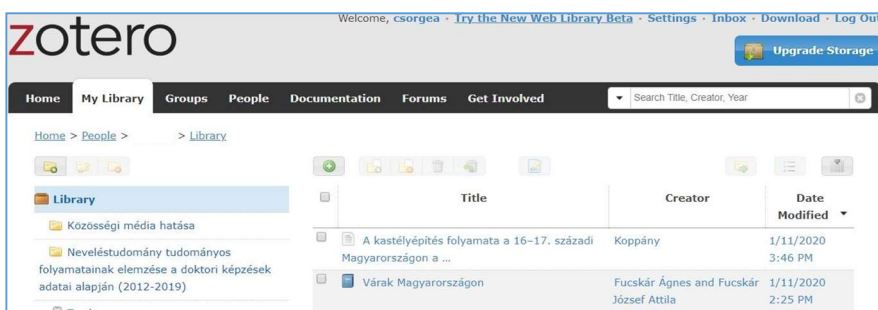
zotero

Welcome, csorgea · Try the New Web Library Beta · Settings · Inbox · Download · Log Out

Upgrade Storage

Home My Library Groups People Documentation Forums Get Involved

Search Title, Creator, Year

Home > People > > Library

Library

Közösségi média hatása

Neveléstudomány tudományos folyamatainak elemzése a doktori képzések adatai alapján (2012-2019)

| | Title | Creator | Date Modified |
|---|---|---|---|
| | A kastélyépítés folyamata a 16–17. századi Magyarországon a ... | Koppány | 1/11/2020 3:46 PM |
| | Várak Magyarországon | Fucskár Ágnes and Fucskár József Attila | 1/11/2020 2:25 PM |